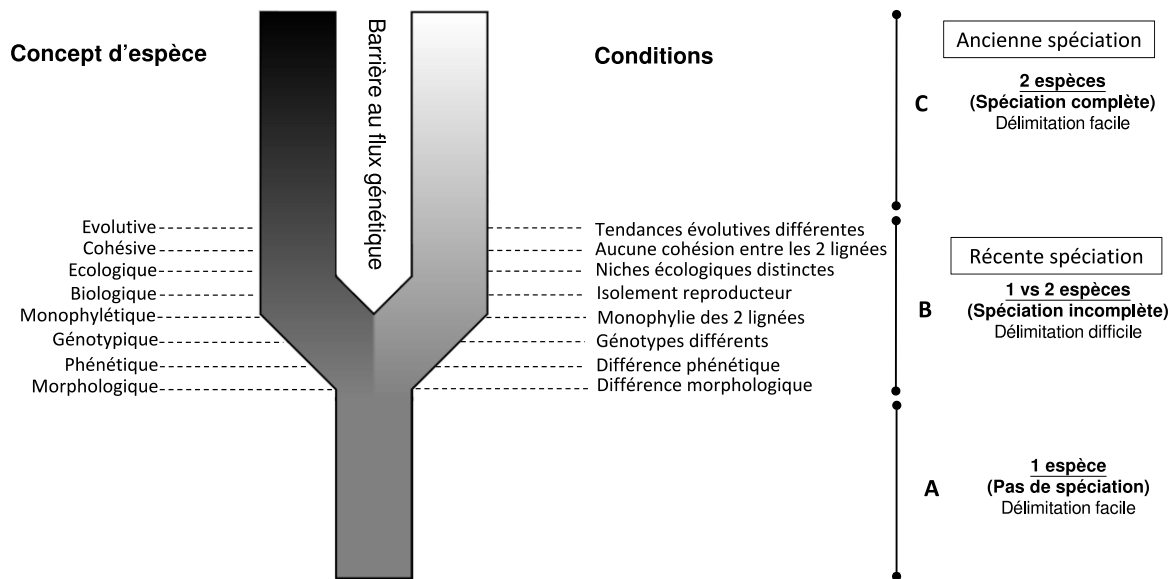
Concept d'espèce

Barrière au flux génétique

Conditions

Evolutive
Cohésive
Ecologique
Biologique
Monophylétique
Génotypique
Phénétique
Morphologique

Tendances évolutives différentes
Aucune cohésion entre les 2 lignées
Niches écologiques distinctes
Isolement reproducteur
Monophylie des 2 lignées
Génotypes différents
Différence phénétique
Différence morphologique

Ancienne spéciation

C

2 espèces
(Spéciation complète)
Délimitation facile

Récente spéciation

B

1 vs 2 espèces
(Spéciation incomplète)
Délimitation difficile

A

1 espèce
(Pas de spéciation)
Délimitation facile